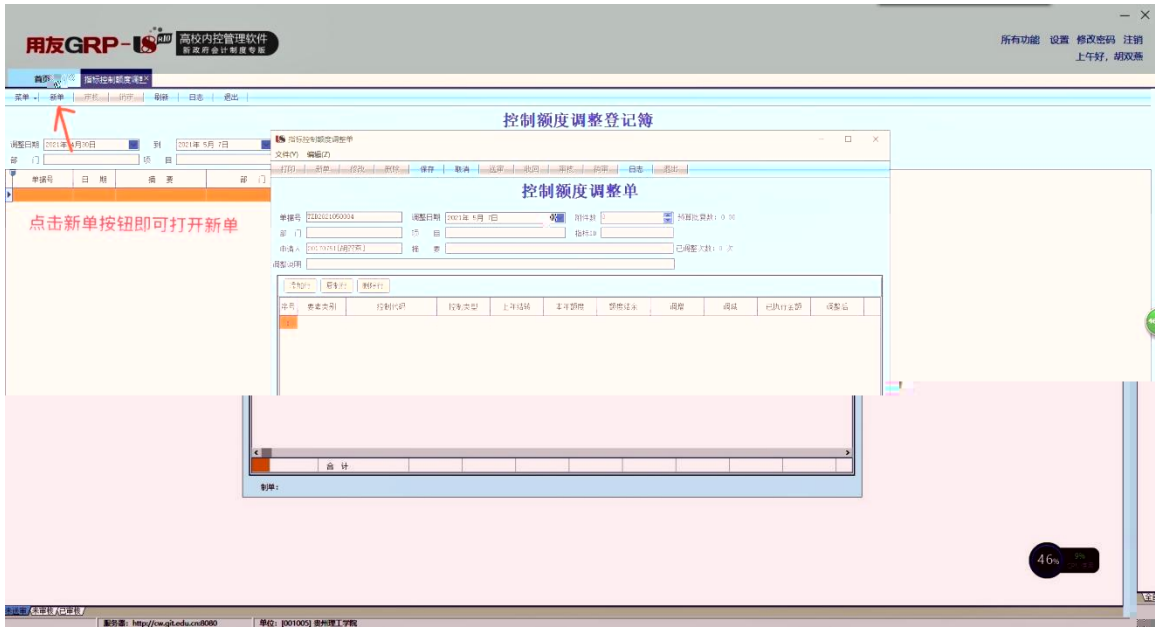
用友GRP-U8 高校内控管理软件 新政府会计制度专版

所有功能 设置 修改密码 注销
上午好，胡双燕

首页 指标控制额度调整

菜单 新单 审核 消审 刷新 日志 退出

控制额度调整登记簿

调整日期 2021年4月30日 到 2021年5月7日
部门 项目

单据号 日期 摘要 部门

点击新单按钮即可打开新单

指标控制额度调整单
文件(F) 编辑(Z)
打印 新单 修改 删除 保存 取消 还原 收回 审核 消审 日志 退出

控制额度调整单

单据号 ZEB2021050004 调整日期 2021年5月7日 附件数 0 预算批复数: 0 元
部门 项目 指标ID
申请人 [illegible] 摘要 已调整次数: 0 次
调整说明

添加行 复制行 删除行

序号 要素类别 控制代码 控制类型 上年结转 本年预算 预算追来 调增 调减 已执行金额 调整后

合计

制单:

46%

未读审 未审核 已审核

服务器: http://cw.git.edu.cn:8080 单位: [001005] 贵州理工学院